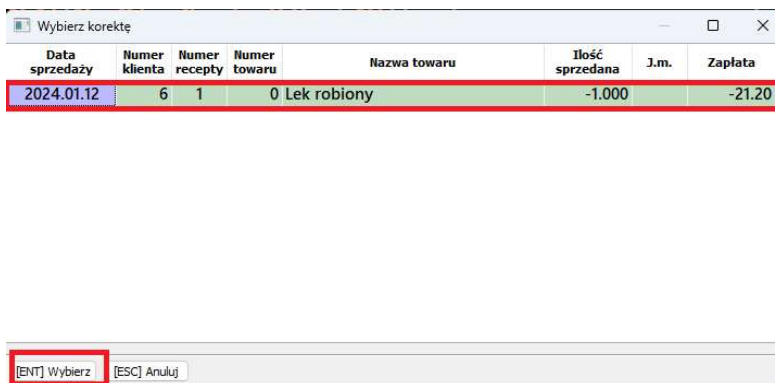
Wybierz korektę

| Data sprzedaży | Numer klienta | Numer recepty | Numer towaru | Nazwa towaru | Ilość sprzedana | J.m. | Zapłata |
|---|---|---|---|---|---|---|---|
| 2024.01.12 | 6 | 1 | 0 | Lek robiony | -1.000 | | -21.20 |

[ENT] Wybierz [ESC] Anuluj